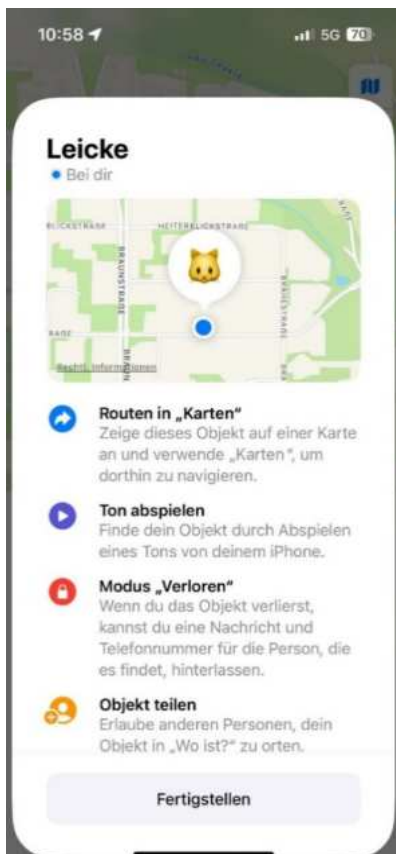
10:58
5G 70

Leicke
Bei dir

BLICKSTRASE
HEITERBLICKSTRAßE
BRAUNSTRAßE
BRAUNSTRAßE
RAßE
BR
Rechtl. Informationen

Routen in „Karten"
Zeige dieses Objekt auf einer Karte an und verwende „Karten", um dorthin zu navigieren.

Ton abspielen
Finde dein Objekt durch Abspielen eines Tons von deinem iPhone.

Modus „Verloren"
Wenn du das Objekt verlierst, kannst du eine Nachricht und Telefonnummer für die Person, die es findet, hinterlassen.

Objekt teilen
Erlaube anderen Personen, dein Objekt in „Wo ist?" zu orten.

Fertigstellen